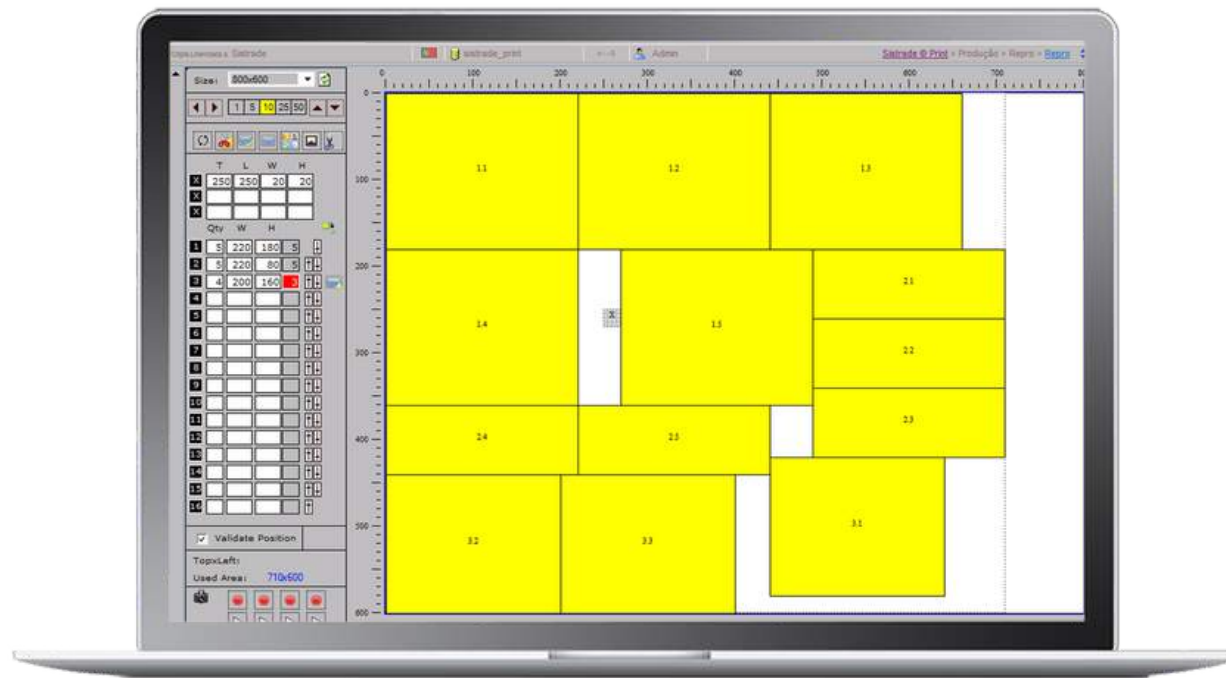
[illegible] Sistrade | sistrade_print | Admin | Sistrade © Print > Produção > Repro > Repro

Size: 800x600

1 5 10 25 50

T L W H
X 250 250 20 20
X
X

Qty W H
1 5 220 180 5
2 5 220 80 5
3 4 200 160 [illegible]
4
5
6
7
8
9
10
11
12
13
14
15
16

Validate Position

TopxLeft:
Used Area: 710x600

0 100 200 300 400 500 600 700 80

0
100
200
300
400
500
600

11
12
13
14
15
21
22
23
24
25
31
32
33
X